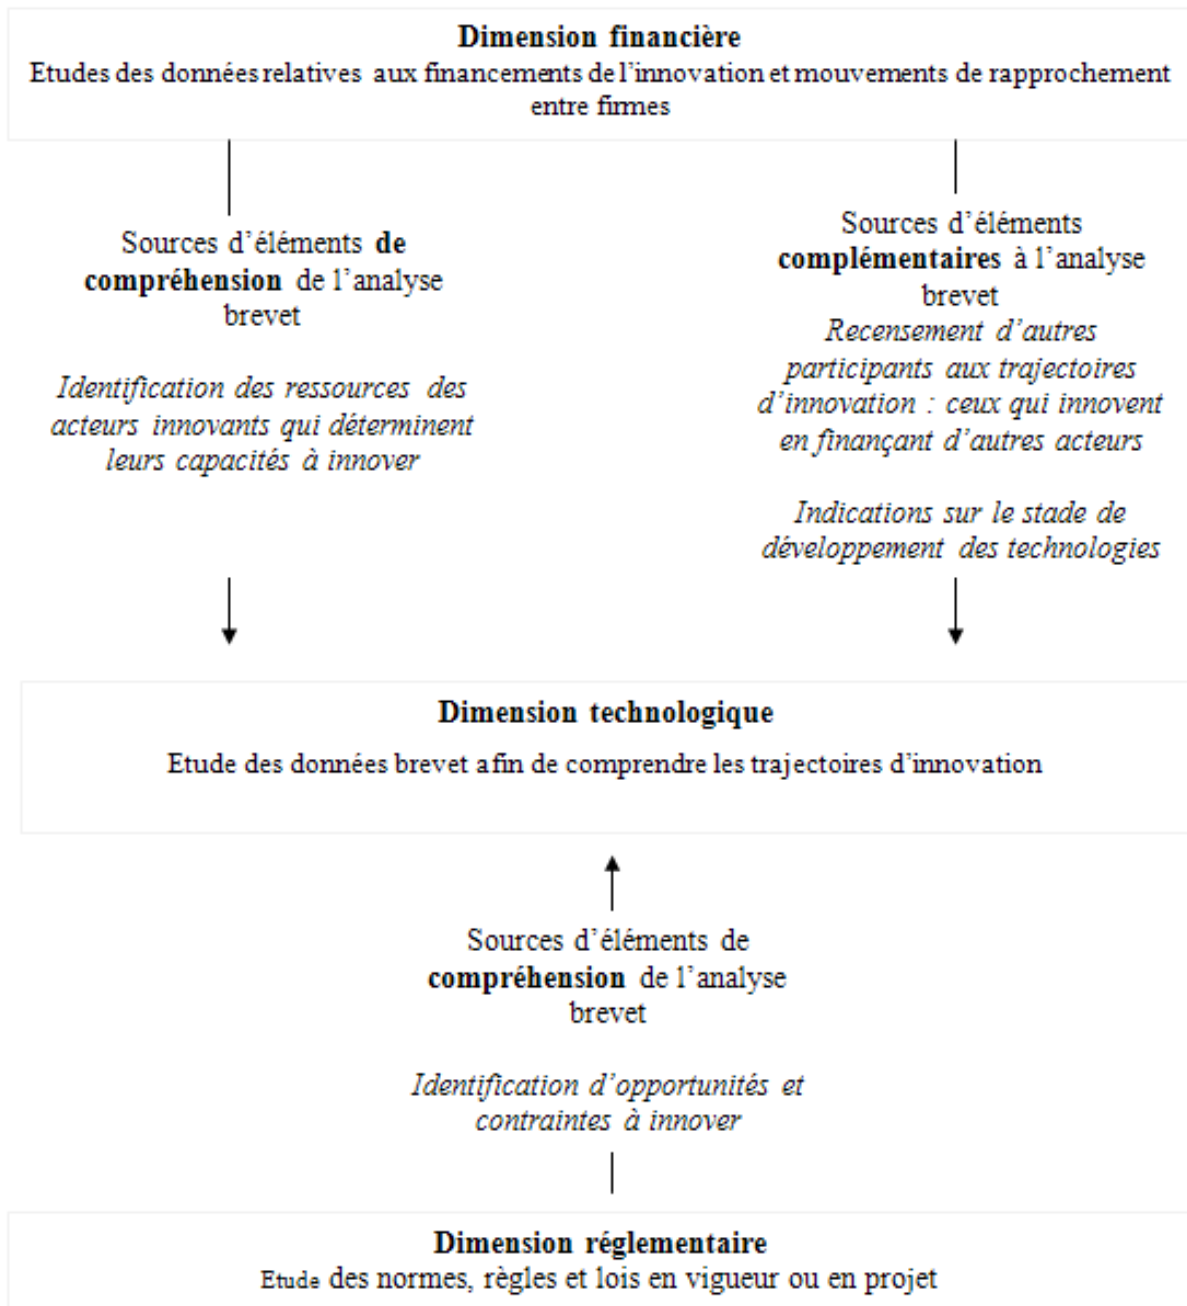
**Dimension financière**
Etudes des données relatives aux financements de l'innovation et mouvements de rapprochement entre firmes

Sources d'éléments **de compréhension** de l'analyse brevet

*Identification des ressources des acteurs innovants qui déterminent leurs capacités à innover*

Sources d'éléments **complémentaires** à l'analyse brevet
*Recensement d'autres participants aux trajectoires d'innovation : ceux qui innovent en finançant d'autres acteurs*

*Indications sur le stade de développement des technologies*

**Dimension technologique**

Etude des données brevet afin de comprendre les trajectoires d'innovation

Sources d'éléments de **compréhension** de l'analyse brevet

*Identification d'opportunités et contraintes à innover*

**Dimension réglementaire**
Etude des normes, règles et lois en vigueur ou en projet